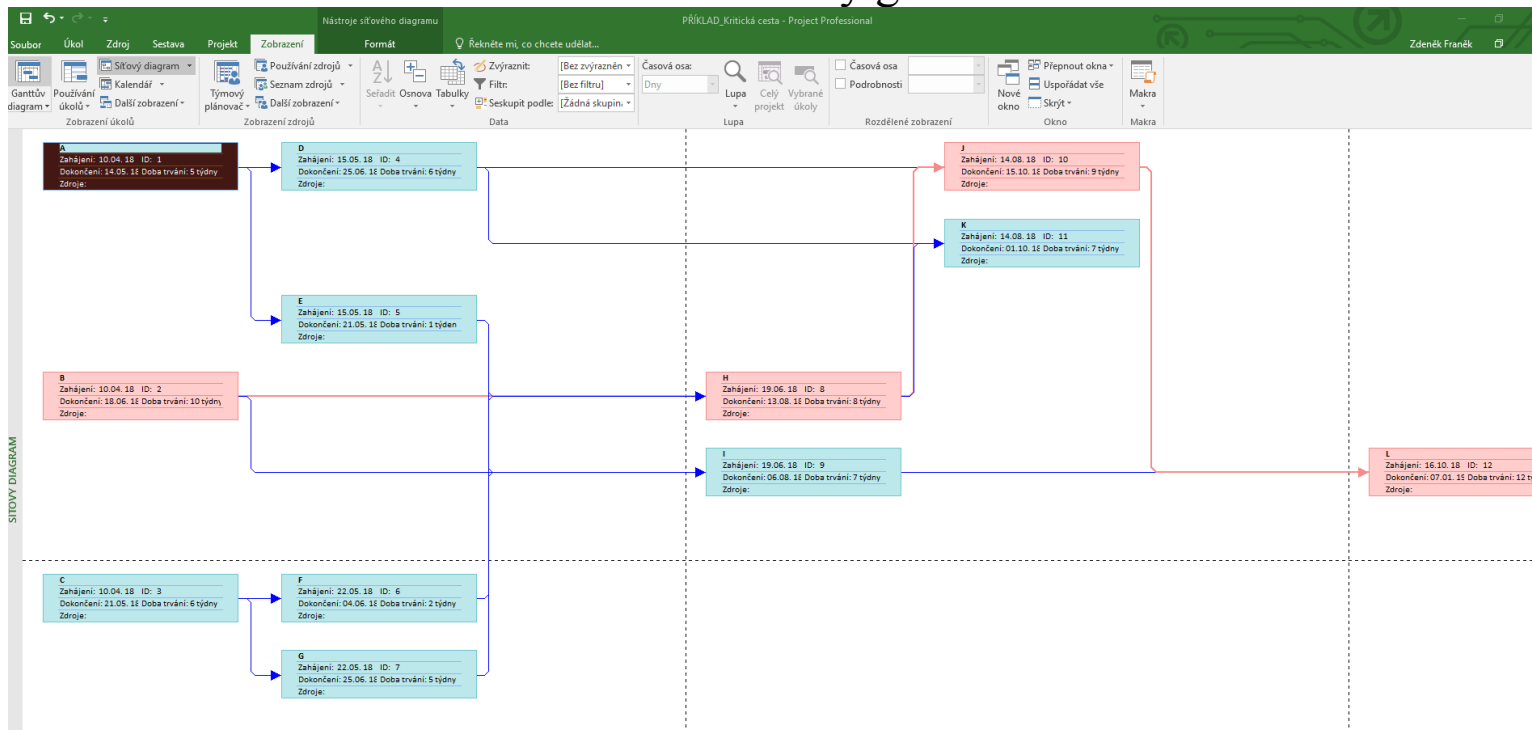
Nástroje síťového diagramu

PŘÍKLAD_Kritická cesta - Project Professional

Soubor Úkol Zdroj Sestava Projekt Zobrazení Formát Řekněte mi, co chcete udělat...

Zdeněk Franěk

Ganttův diagram Používání úkolů Síťový diagram Kalendář Další zobrazení

Zobrazení úkolů

Týmový plánovač Používání zdrojů Seznam zdrojů Další zobrazení

Zobrazení zdrojů

Seřadit Osnova Tabulky Zvýraznit: [Bez zvýraznění] Filtr: [Bez filtru] Seskupit podle: [Žádná skupina]

Data

Časová osa: Dny

Lupa Celý projekt Vybrané úkoly

Lupa

Časová osa Podrobnosti

Rozdělené zobrazení

Nové okno Přepnout okna Uspořádat vše Skrýt

Okno

Makra

Makra

SÍŤOVÝ DIAGRAM

A
Zahájení: 10.04.18 ID: 1
Dokončení: 14.05.18 Doba trvání: 5 týdny
Zdroje:

D
Zahájení: 15.05.18 ID: 4
Dokončení: 25.06.18 Doba trvání: 6 týdny
Zdroje:

J
Zahájení: 14.08.18 ID: 10
Dokončení: 15.10.18 Doba trvání: 9 týdny
Zdroje:

K
Zahájení: 14.08.18 ID: 11
Dokončení: 01.10.18 Doba trvání: 7 týdny
Zdroje:

E
Zahájení: 15.05.18 ID: 5
Dokončení: 21.05.18 Doba trvání: 1 týden
Zdroje:

B
Zahájení: 10.04.18 ID: 2
Dokončení: 18.06.18 Doba trvání: 10 týdny
Zdroje:

H
Zahájení: 19.06.18 ID: 8
Dokončení: 13.08.18 Doba trvání: 8 týdny
Zdroje:

I
Zahájení: 19.06.18 ID: 9
Dokončení: 06.08.18 Doba trvání: 7 týdny
Zdroje:

L
Zahájení: 16.10.18 ID: 12
Dokončení: 07.01.19 Doba trvání: 12 t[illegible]
Zdroje:

C
Zahájení: 10.04.18 ID: 3
Dokončení: 21.05.18 Doba trvání: 6 týdny
Zdroje:

F
Zahájení: 22.05.18 ID: 6
Dokončení: 04.06.18 Doba trvání: 2 týdny
Zdroje:

G
Zahájení: 22.05.18 ID: 7
Dokončení: 25.06.18 Doba trvání: 5 týdny
Zdroje: